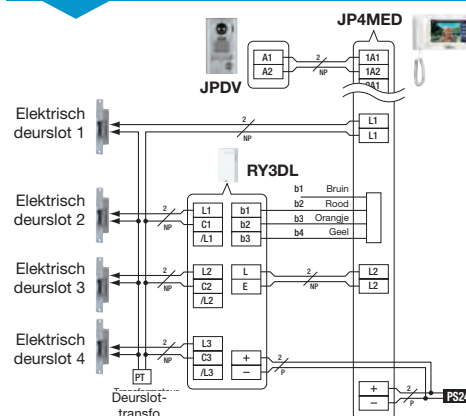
JP4MED

JPDV

A1
A2
2
NP
1A1
1A2
2A1

Elektrisch deurslot 1
2
NP
L1
L1

RY3DL

Elektrisch deurslot 2
2
NP
L1
C1
/L1
b1
b2
b3
b1 Bruin
b2 Rood
b3 Orangje
b4 Geel

Elektrisch deurslot 3
2
NP
L2
C2
/L2
L
E
2
NP
L2
L2

Elektrisch deurslot 4
2
NP
L3
C3
/L3
+
–
2
P
PT
Transformateur
Deurslot-transfo
+
–
2
P
PS2